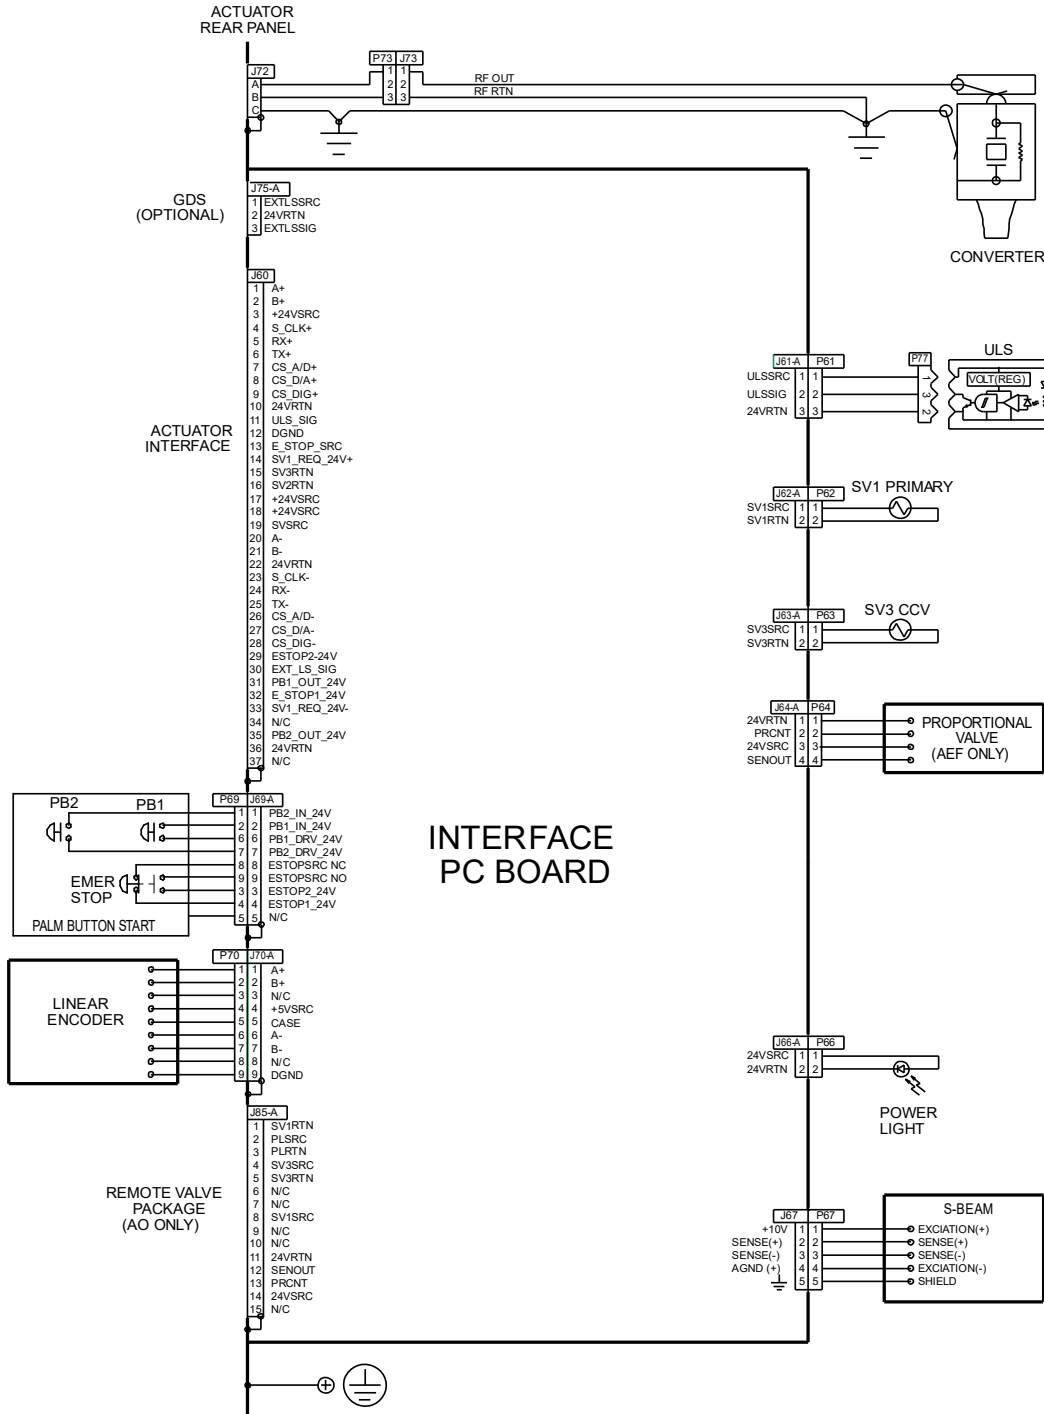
ACTUATOR
REAR PANEL

J72
A
B
C

P73 J73
1 1
2 2
3 3

RF OUT
RF RTN

CONVERTER

GDS
(OPTIONAL)

J75-A
1 EXTLSSRC
2 24VRTN
3 EXTLSSIG

ACTUATOR
INTERFACE

J60
1 A+
2 B+
3 +24VSRC
4 S_CLK+
5 RX+
6 TX+
7 CS_A/D+
8 CS_D/A+
9 CS_DIG+
10 24VRTN
11 ULS_SIG
12 DGND
13 E_STOP_SRC
14 SV1_REQ_24V+
15 SV3RTN
16 SV2RTN
17 +24VSRC
18 +24VSRC
19 SVSRC
20 A-
21 B-
22 24VRTN
23 S_CLK-
24 RX-
25 TX-
26 CS_A/D-
27 CS_D/A-
28 CS_DIG-
29 ESTOP2-24V
30 EXT_LS_SIG
31 PB1_OUT_24V
32 E_STOP1_24V
33 SV1_REQ_24V-
34 N/C
35 PB2_OUT_24V
36 24VRTN
37 N/C

J61-A P61
ULSSRC 1 1
ULSSIG 2 2
24VRTN 3 3

P77
1
3
2

ULS
VOLT(REG)

J62-A P62
SV1SRC 1 1
SV1RTN 2 2
SV1 PRIMARY

J63-A P63
SV3SRC 1 1
SV3RTN 2 2
SV3 CCV

J64-A P64
24VRTN 1 1
PRCNT 2 2
24VSRC 3 3
SENOUT 4 4

PROPORTIONAL
VALVE
(AEF ONLY)

PB2 PB1

P69 J69-A
1 1 PB2_IN_24V
2 2 PB1_IN_24V
6 6 PB1_DRV_24V
7 7 PB2_DRV_24V
8 8 ESTOPSRC NC
9 9 ESTOPSRC NO
3 3 ESTOP2_24V
4 4 ESTOP1_24V
5 5 N/C

EMER
STOP

PALM BUTTON START

INTERFACE
PC BOARD

LINEAR
ENCODER

P70 J70-A
1 1 A+
2 2 B+
3 3 N/C
4 4 +5VSRC
5 5 CASE
6 6 A-
7 7 B-
8 8 N/C
9 9 DGND

J66-A P66
24VSRC 1 1
24VRTN 2 2

POWER
LIGHT

REMOTE VALVE
PACKAGE
(AO ONLY)

J85-A
1 SV1RTN
2 PLSRC
3 PLRTN
4 SV3SRC
5 SV3RTN
6 N/C
7 N/C
8 SV1SRC
9 N/C
10 N/C
11 24VRTN
12 SENOUT
13 PRCNT
14 24VSRC
15 N/C

J67 P67
+10V 1 1
SENSE(+) 2 2
SENSE(-) 3 3
AGND (+) 4 4
5 5

S-BEAM
EXCIATION(+)
SENSE(+)
SENSE(-)
EXCIATION(-)
SHIELD